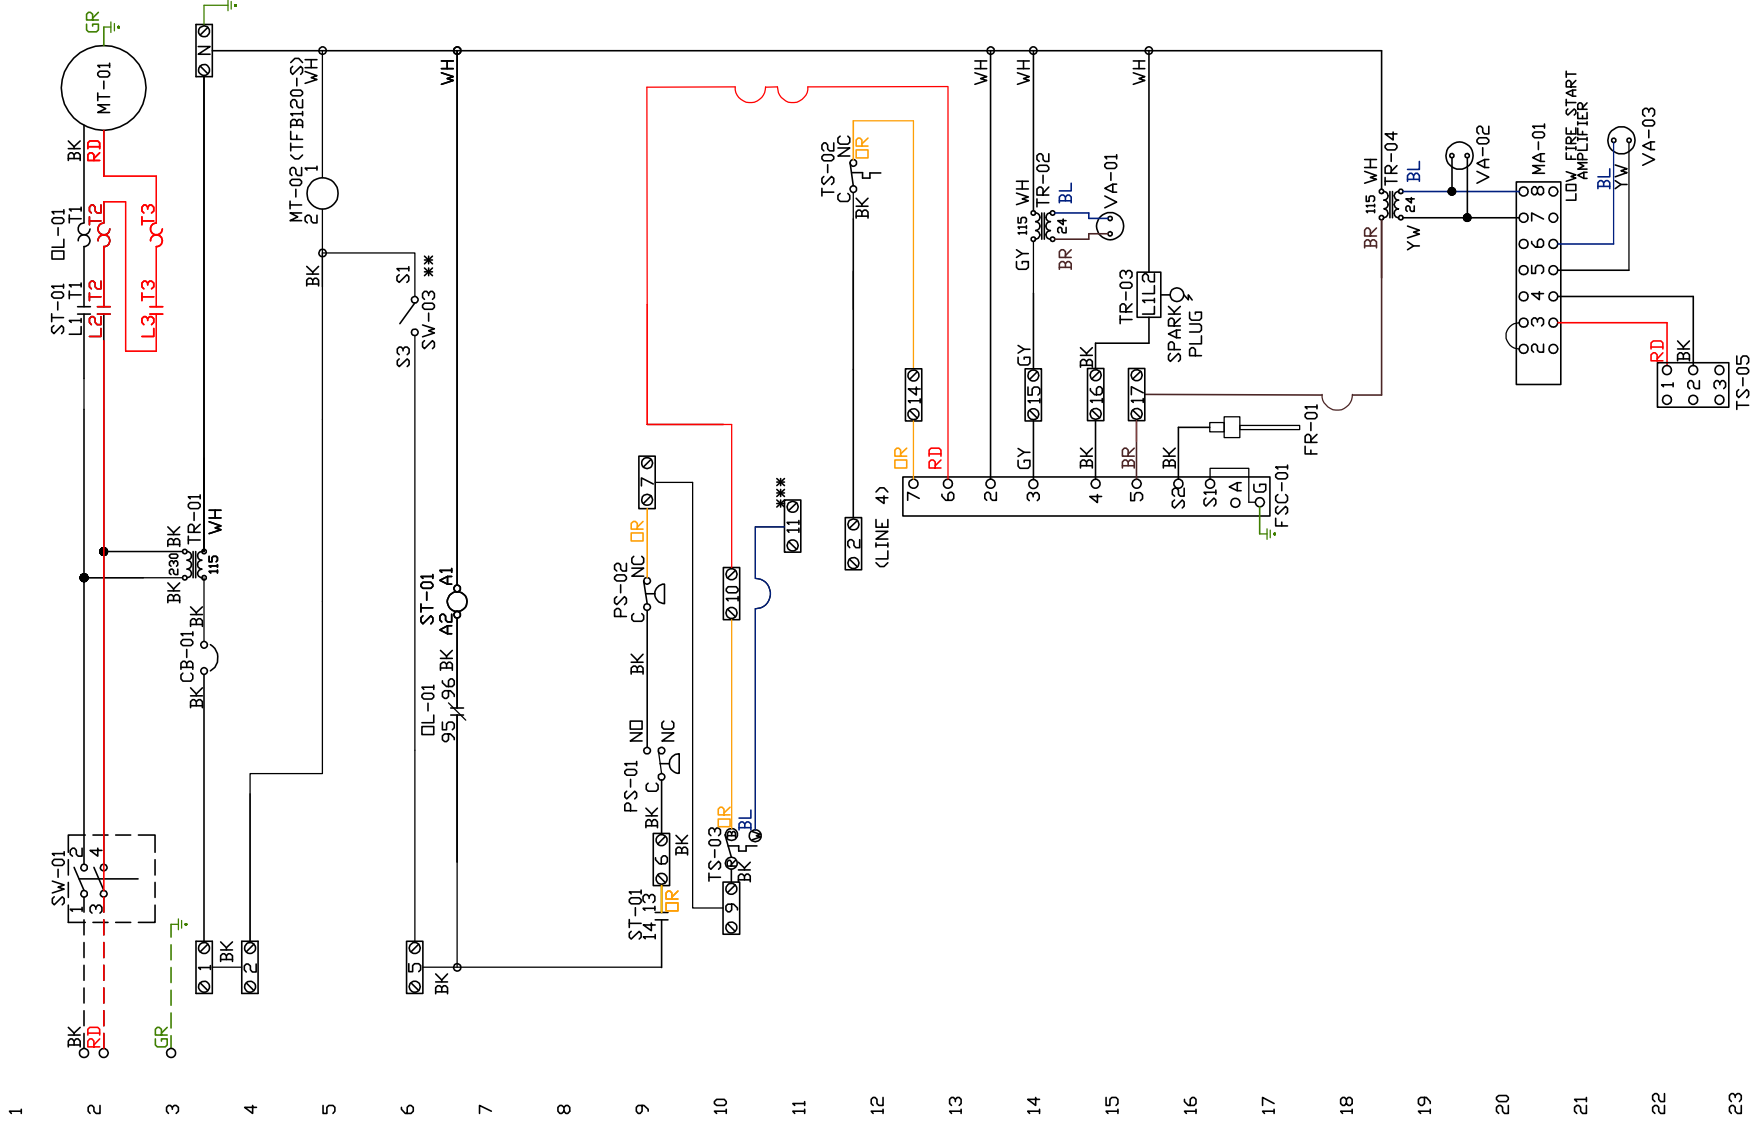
GR
MT-01
BK
RD
OL-01
T1
T2
T3
ST-01
L1
L2
L3
T1
T2
T3
N
MT-02 (TFB120-S)
WH
1
2
BK
S1
**
SW-03
S3
WH
TS-02
C
NC
OR
BK
WH
WH
GY
115
WH
TR-02
24
BL
BR
VA-01
WH
TR-03
L1L2
SPARK PLUG
115
WH
TR-04
BL
24
BR
YW
VA-02
MA-01
LOW FIRE START AMPLIFIER
BL
YW
VA-03
8
7
6
5
4
3
2
RD
BK
1
2
3
TS-05
14
GY
15
BK
16
17
FR-01
OR
RD
GY
BK
BR
BK
7
6
2
3
4
5
S2
S1
A
G
FSC-01
(LINE 4)
2
7
PS-02
NC
C
OR
BK
10
**
11
BK
TR-01
WH
BK
230
115
BK
CB-01
BK
ST-01
A1
A2
BK
OL-01
95
96
PS-01
NO
NC
C
BK
6
BK
OR
TS-03
BL
BK
ST-01
13
14
OR
9
SW-01
1
2
3
4
1
BK
2
5
BK
BK
RD
GR
1
2
3
4
5
6
7
8
9
10
11
12
13
14
15
16
17
18
19
20
21
22
23